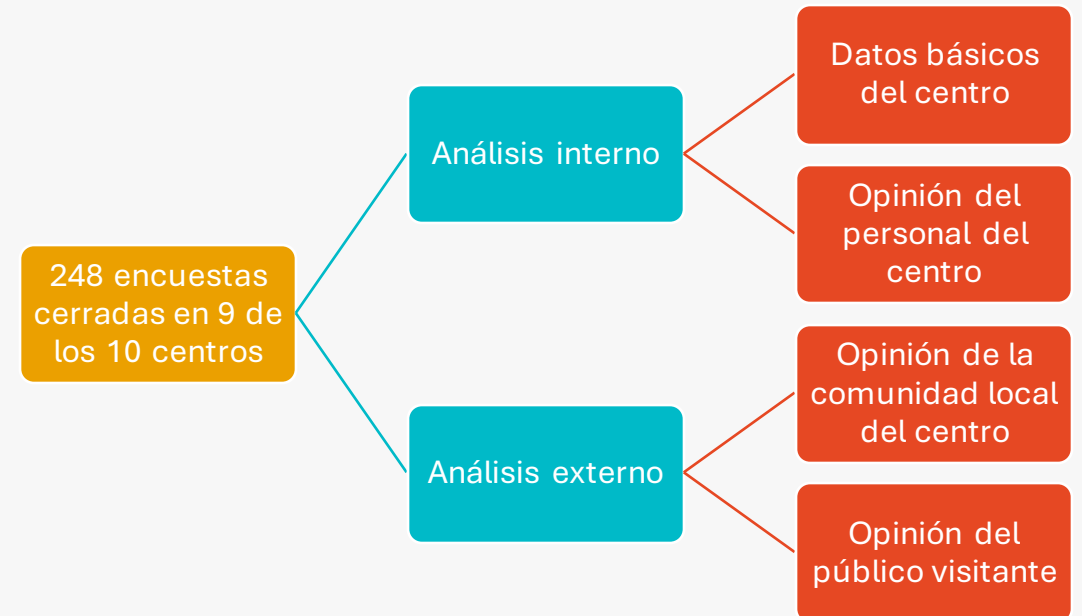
248 encuestas cerradas en 9 de los 10 centros

Análisis interno

Datos básicos del centro

Opinión del personal del centro

Análisis externo

Opinión de la comunidad local del centro

Opinión del público visitante